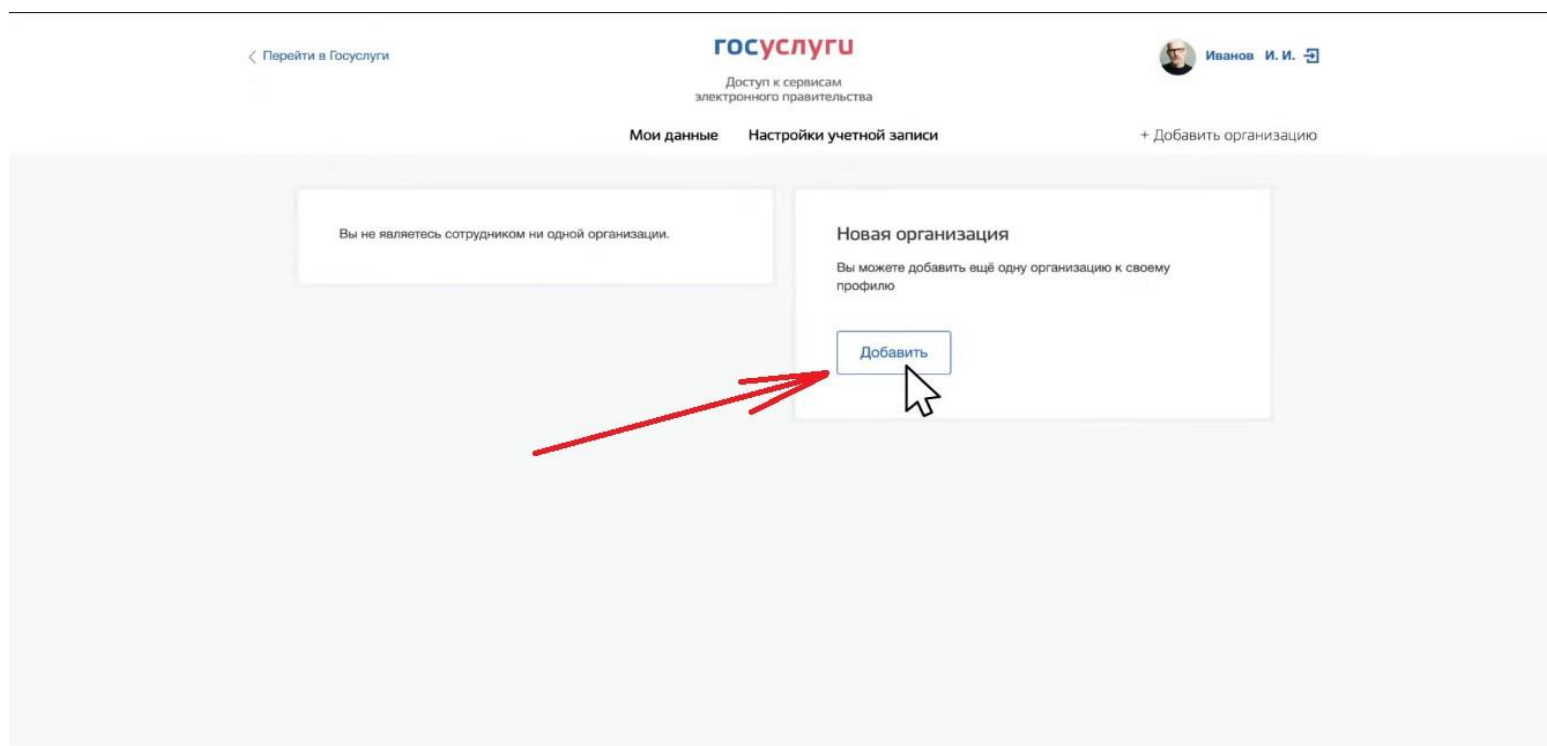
Перейти в Госуслуги

госуслуги

Доступ к сервисам электронного правительства

Иванов И. И.

Мои данные Настройки учетной записи

+ Добавить организацию

Вы не являетесь сотрудником ни одной организации.

Новая организация

Вы можете добавить ещё одну организацию к своему профилю

Добавить